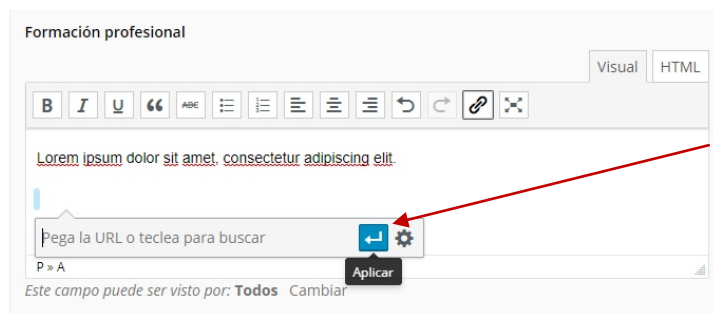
Formación profesional

Visual HTML

B I U ABC

Lorem ipsum dolor sit amet, consectetur adipiscing elit.

Pega la URL o teclea para buscar

P » A

Aplicar

Este campo puede ser visto por: Todos Cambiar